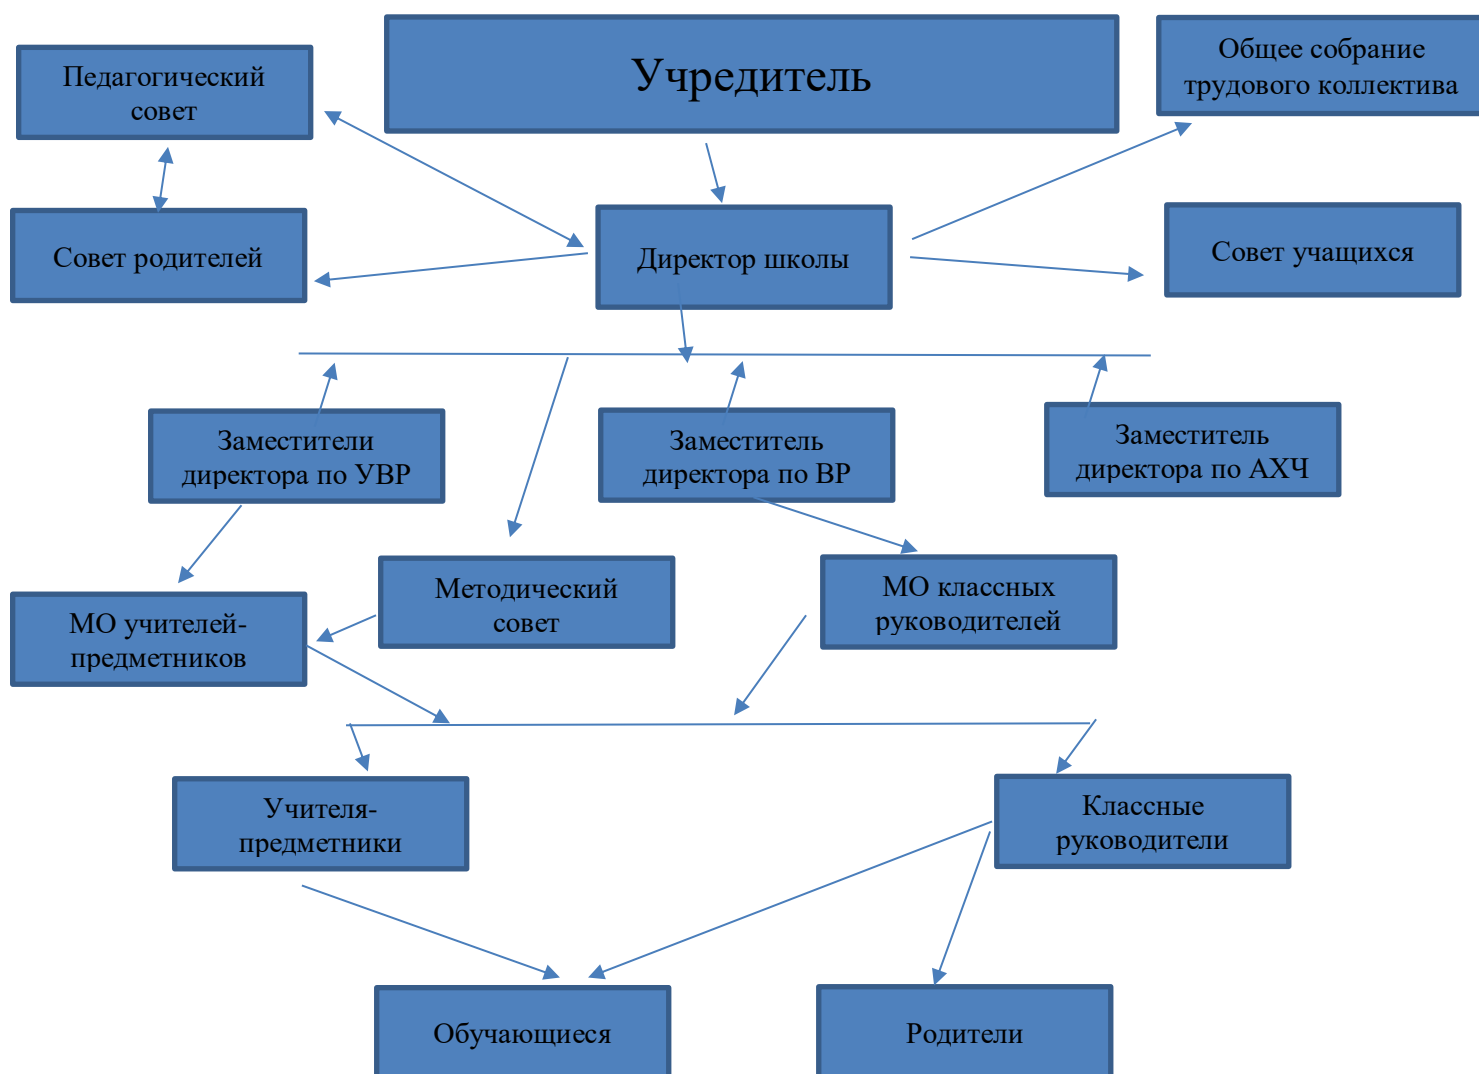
Педагогический совет

Учредитель

Общее собрание трудового коллектива

Совет родителей

Директор школы

Совет учащихся

Заместители директора по УВР

Заместитель директора по ВР

Заместитель директора по АХЧ

Методический совет

МО классных руководителей

МО учителей-предметников

Учителя-предметники

Классные руководители

Обучающиеся

Родители